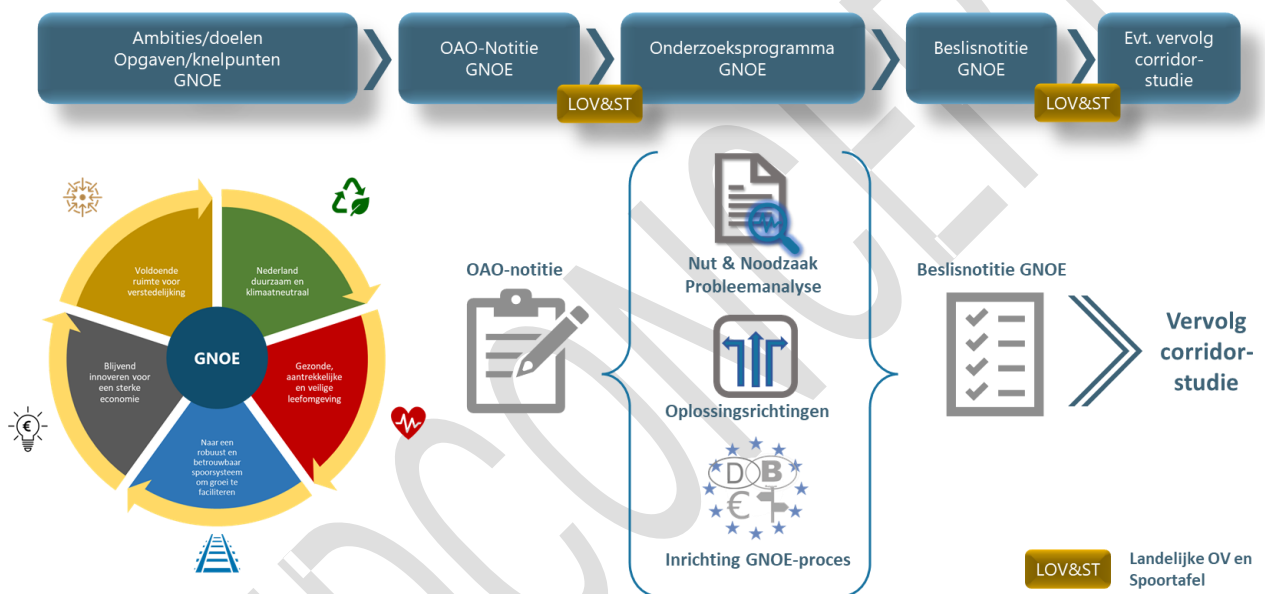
Ambities/doelen Opgaven/knelpunten GNOE

OAO-Notitie GNOE

LOV&ST

Onderzoeksprogramma GNOE

Beslisnotitie GNOE

LOV&ST

Evt. vervolg corridor-studie

Voldoende ruimte voor verstedelijking

Nederland duurzaam en klimaatneutraal

GNOE

Blijvend innoveren voor een sterke economie

Gezonde, aantrekkelijke en veilige leefomgeving

Naar een robuust en betrouwbaar spoorsysteem om groei te faciliteren

€

OAO-notitie

Nut & Noodzaak Probleemanalyse

Oplossingsrichtingen

D B €

Inrichting GNOE-proces

Beslisnotitie GNOE

Vervolg corridor-studie

LOV&ST

Landelijke OV en Spoortafel

CONCEPT